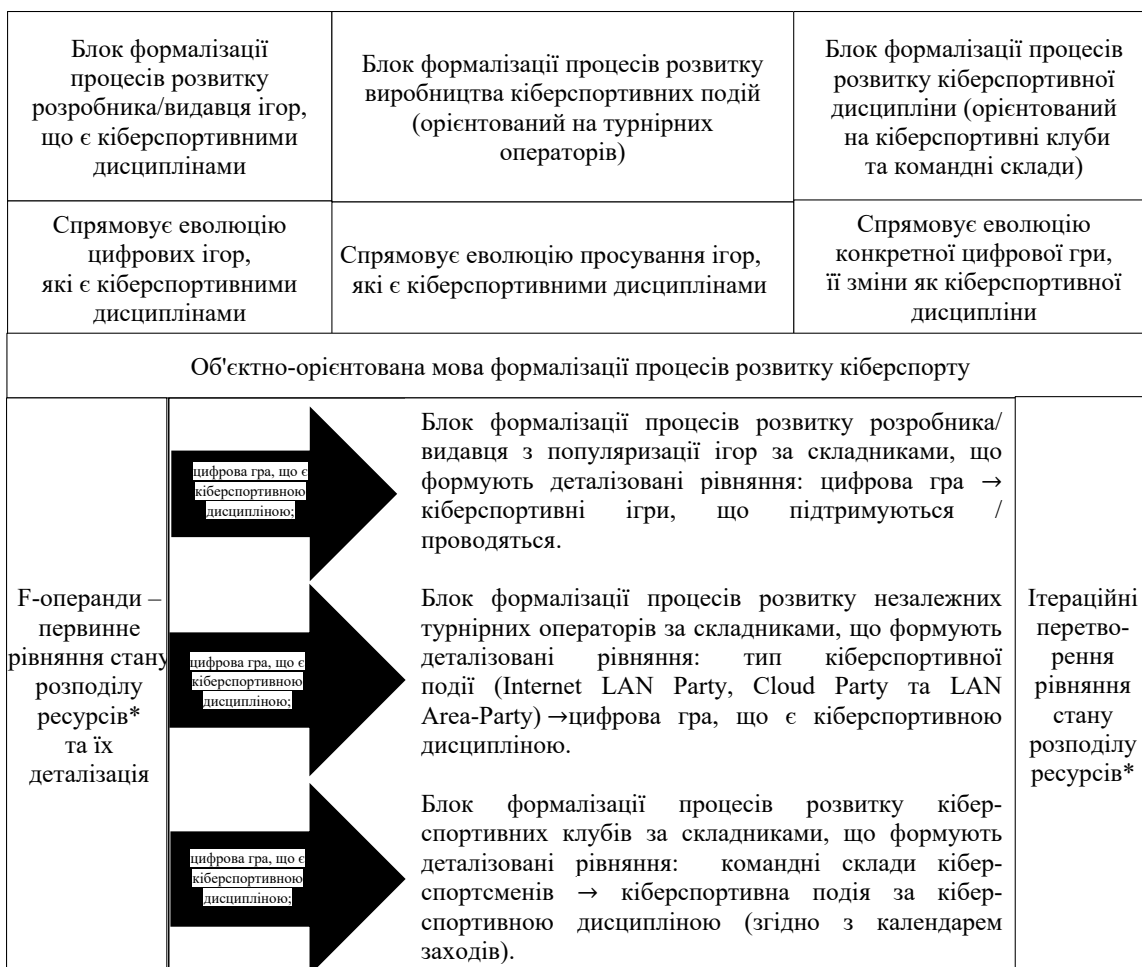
| Блок формалізації процесів розвитку розробника/видавця ігор, що є кіберспортивними дисциплінами | Блок формалізації процесів розвитку виробництва кіберспортивних подій (орієнтований на турнірних операторів) | Блок формалізації процесів розвитку кіберспортивної дисципліни (орієнтований на кіберспортивні клуби та командні склади) |
|---|---|---|
| Спрямовує еволюцію цифрових ігор, які є кіберспортивними дисциплінами | Спрямовує еволюцію просування ігор, які є кіберспортивними дисциплінами | Спрямовує еволюцію конкретної цифрової гри, її зміни як кіберспортивної дисципліни |

Об'єктно-орієнтована мова формалізації процесів розвитку кіберспорту

F-операнди – первинне рівняння стану розподілу ресурсів* та їх деталізація

цифрова гра, що є кіберспортивною дисципліною;

Блок формалізації процесів розвитку розробника/ видавця з популяризації ігор за складниками, що формують деталізовані рівняння: цифрова гра → кіберспортивні ігри, що підтримуються / проводяться.

цифрова гра, що є кіберспортивною дисципліною;

Блок формалізації процесів розвитку незалежних турнірних операторів за складниками, що формують деталізовані рівняння: тип кіберспортивної події (Internet LAN Party, Cloud Party та LAN Area-Party) →цифрова гра, що є кіберспортивною дисципліною.

цифрова гра, що є кіберспортивною дисципліною;

Блок формалізації процесів розвитку кіберспортивних клубів за складниками, що формують деталізовані рівняння: командні склади кіберспортсменів → кіберспортивна подія за кіберспортивною дисципліною (згідно з календарем заходів).

Ітераційні перетворення рівняння стану розподілу ресурсів*